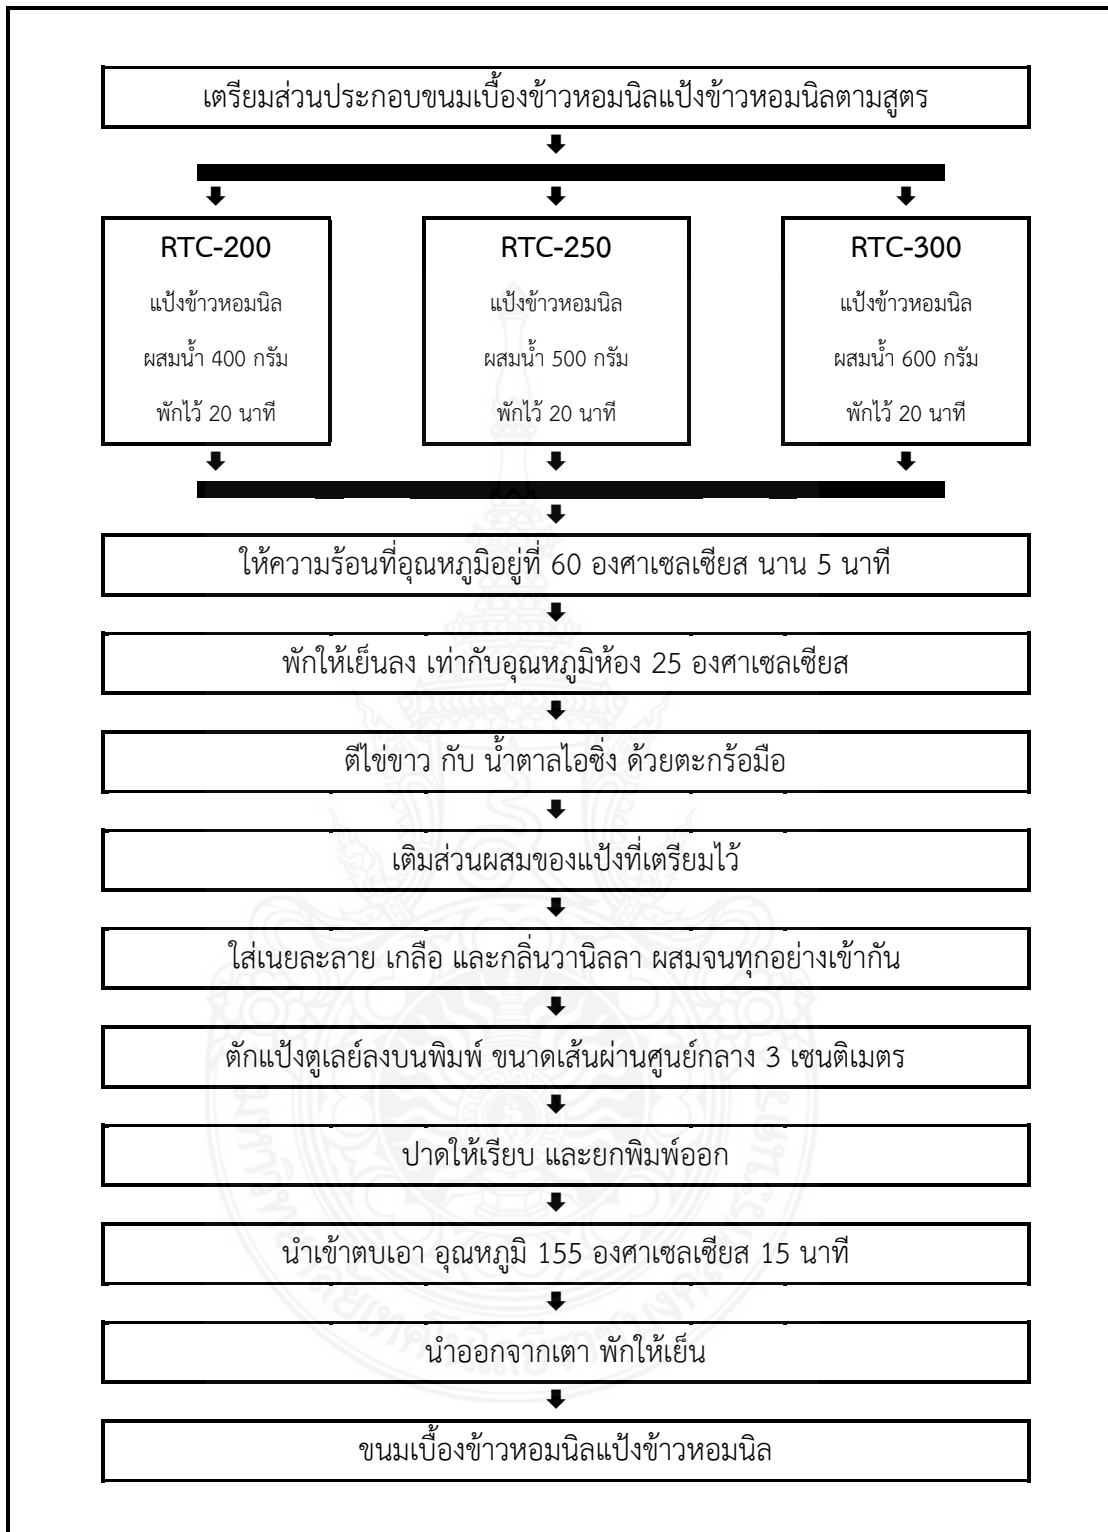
เตรียมส่วนประกอบขนมเบื้องข้าวหอมนิลแป้งข้าวหอมนิลตามสูตร

RTC-200
แป้งข้าวหอมนิล
ผสมน้ำ 400 กรัม
พักไว้ 20 นาที

RTC-250
แป้งข้าวหอมนิล
ผสมน้ำ 500 กรัม
พักไว้ 20 นาที

RTC-300
แป้งข้าวหอมนิล
ผสมน้ำ 600 กรัม
พักไว้ 20 นาที

ให้ความร้อนที่อุณหภูมิอยู่ที่ 60 องศาเซลเซียส นาน 5 นาที

พักให้เย็นลง เท่ากับอุณหภูมิห้อง 25 องศาเซลเซียส

ตีไข่ขาว กับ น้ำตาลไอซิ่ง ด้วยตะกร้อมือ

เติมส่วนผสมของแป้งที่เตรียมไว้

ใส่เนยละลาย เกลือ และกลิ่นวานิลลา ผสมจนทุกอย่างเข้ากัน

ตักแป้งตูเลย์ลงบนพิมพ์ ขนาดเส้นผ่านศูนย์กลาง 3 เซนติเมตร

ปาดให้เรียบ และยกพิมพ์ออก

นำเข้าตบเอา อุณหภูมิ 155 องศาเซลเซียส 15 นาที

นำออกจากเตา พักให้เย็น

ขนมเบื้องข้าวหอมนิลแป้งข้าวหอมนิล